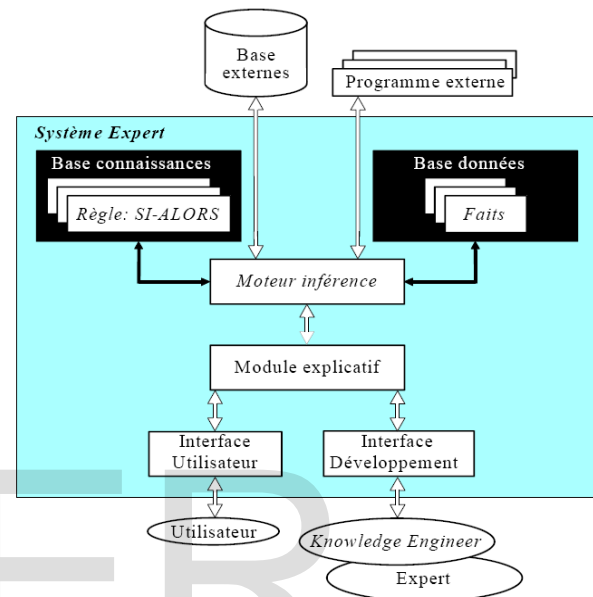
Base externes

Programme externe

Système Expert

Base connaissances

Règle: SI-ALORS

Base données

Faits

Moteur inférence

Module explicatif

Interface Utilisateur

Interface Développement

Utilisateur

Knowledge Engineer

Expert